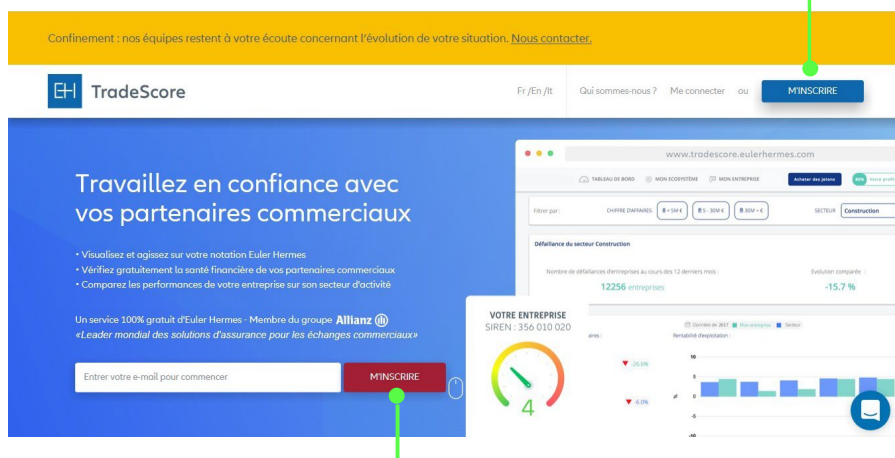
Confinement : nos équipes restent à votre écoute concernant l'évolution de votre situation. Nous contacter.

EH TradeScore

Fr /En /It Qui sommes-nous ? Me connecter ou M'INSCRIRE

Travaillez en confiance avec vos partenaires commerciaux

• Visualisez et agissez sur votre notation Euler Hermes
• Vérifiez gratuitement la santé financière de vos partenaires commerciaux
• Comparez les performances de votre entreprise sur son secteur d'activité

Un service 100% gratuit d'Euler Hermes - Membre du groupe Allianz
«Leader mondial des solutions d'assurance pour les échanges commerciaux»

Entrer votre e-mail pour commencer M'INSCRIRE

www.tradescore.eulerhermes.com

TABLEAU DE BORD MON ECOSYSTÈME MON ENTREPRISE Acheter des jetons

Filtrer par : CHIFFRE D'AFFAIRES < 5M € 5 - 30M € 30M+ € SECTEUR Construction

Défaillance du secteur Construction

Nombre de défaillances d'entreprises au cours des 12 derniers mois : Evolution comparée :

12256 entreprises -15.7 %

VOTRE ENTREPRISE
SIREN : 356 010 020

4

Rentabilité d'exploitation :

Données de 2017 Mon entreprise Secteur

-26.6%

-6.0%